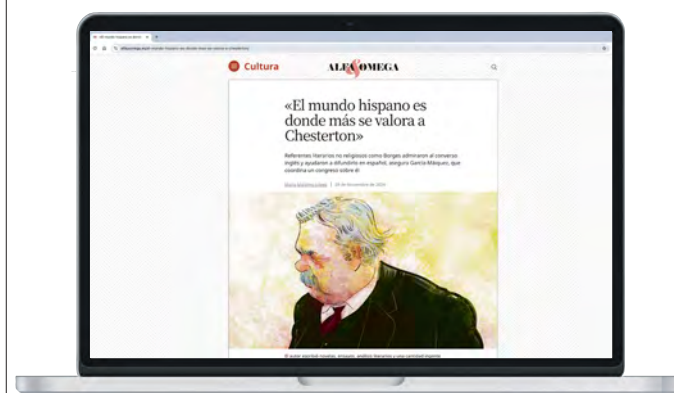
Cultura

ALFA OMEGA

«El mundo hispano es donde más se valora a Chesterton»

Referentes literarios no religiosos como Borges admiraron al converso inglés y ayudaron a difundirlo en español, asegura García-Máiquez, que coordina un congreso sobre él

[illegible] | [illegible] de noviembre de 2024

El autor escribió novelas, ensayos, poesía, biografías y una cantidad ingente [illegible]